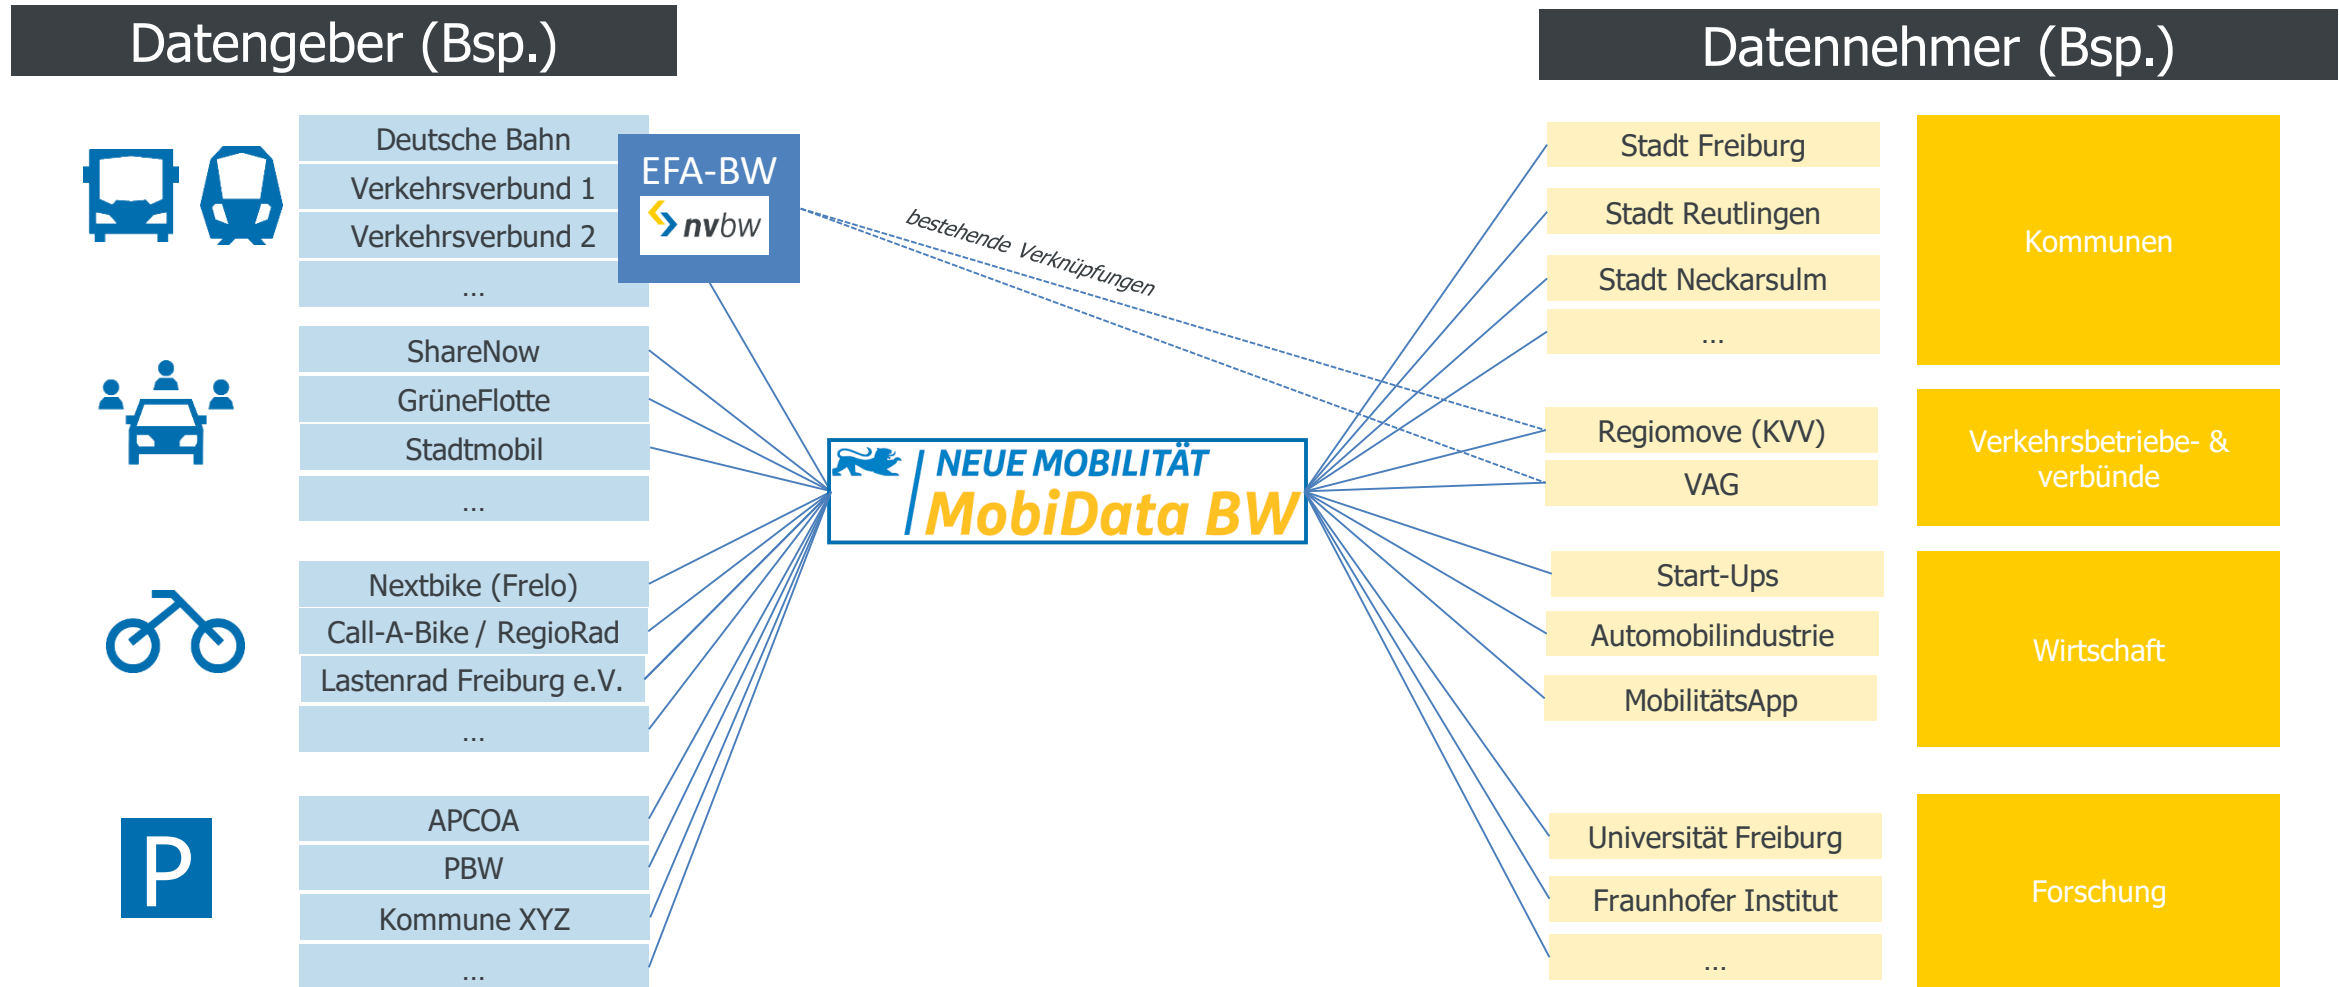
Datengeber (Bsp.)

Datennehmer (Bsp.)

Deutsche Bahn
Verkehrsverbund 1
Verkehrsverbund 2
...

EFA-BW
nvbw

ShareNow
GrüneFlotte
Stadtmobil
...

Nextbike (Frelo)
Call-A-Bike / RegioRad
Lastenrad Freiburg e.V.
...

P

APCOA
PBW
Kommune XYZ
...

bestehende Verknüpfungen

NEUE MOBILITÄT
MobiData BW

Stadt Freiburg
Stadt Reutlingen
Stadt Neckarsulm
...

Kommunen

Regiomove (KVV)
VAG

Verkehrsbetriebe- & verbünde

Start-Ups
Automobilindustrie
MobilitätsApp

Wirtschaft

Universität Freiburg
Fraunhofer Institut
...

Forschung